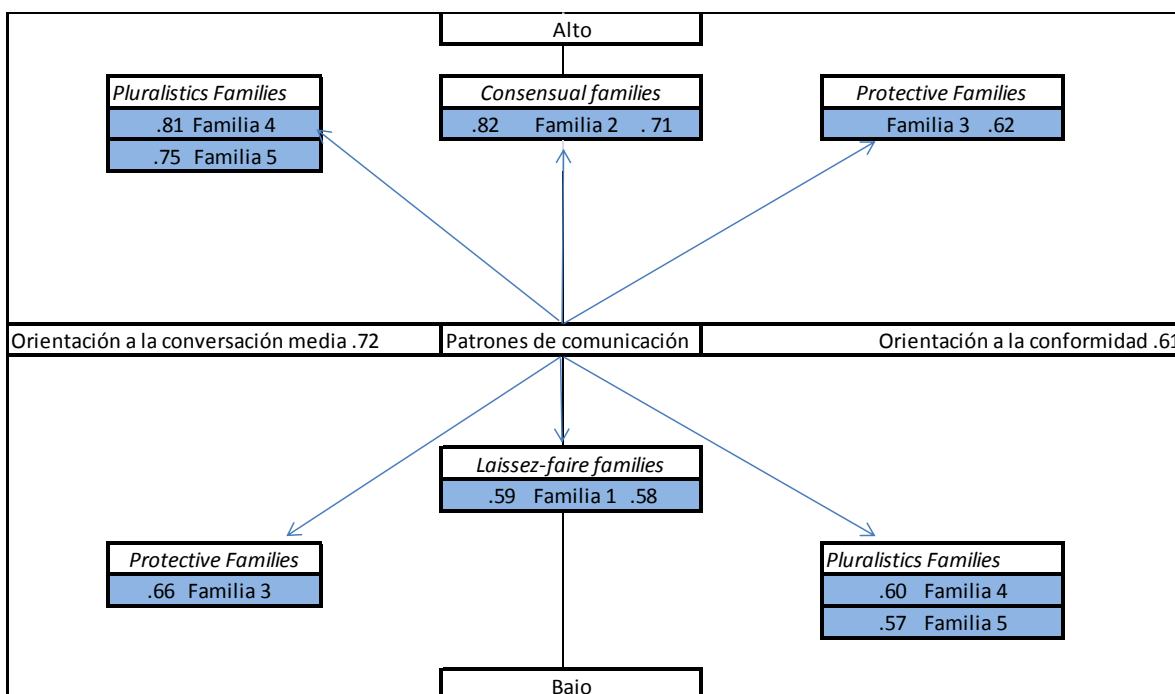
Alto

Pluralistics Families
.81 Familia 4
.75 Familia 5

Consensual families
.82 Familia 2 . 71

Protective Families
Familia 3 .62

Orientación a la conversación media .72

Patrones de comunicación

Orientación a la conformidad .61

Laissez-faire families
.59 Familia 1 .58

Protective Families
.66 Familia 3

Pluralistics Families
.60 Familia 4
.57 Familia 5

Bajo